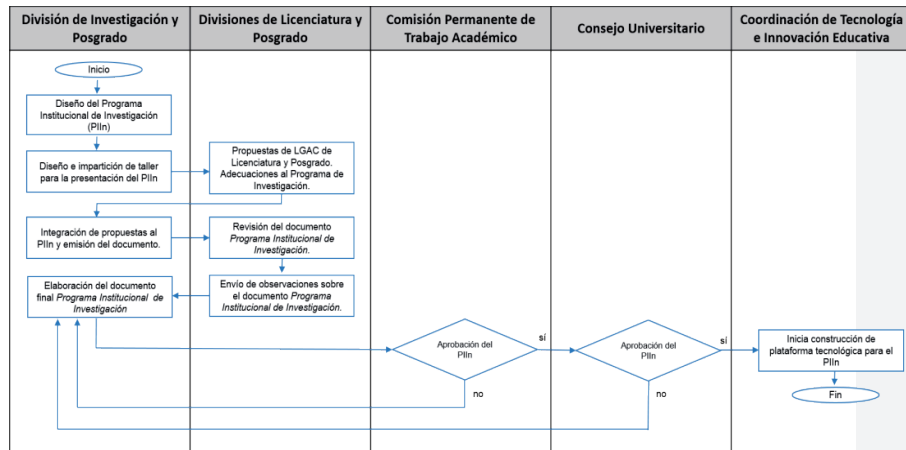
División de Investigación y Posgrado

Divisiones de Licenciatura y Posgrado

Comisión Permanente de Trabajo Académico

Consejo Universitario

Coordinación de Tecnología e Innovación Educativa

Inicio

Diseño del Programa Institucional de Investigación (PIIn)

Diseño e impartición de taller para la presentación del PIIn

Propuestas de LGAC de Licenciatura y Posgrado. Adecuaciones al Programa de Investigación.

Integración de propuestas al PIIn y emisión del documento.

Revisión del documento *Programa Institucional de Investigación*.

Envío de observaciones sobre el documento *Programa Institucional de Investigación*.

Elaboración del documento final *Programa Institucional de Investigación*

Aprobación del PIIn

sí

no

Aprobación del PIIn

sí

no

Inicia construcción de plataforma tecnológica para el PIIn

Fin